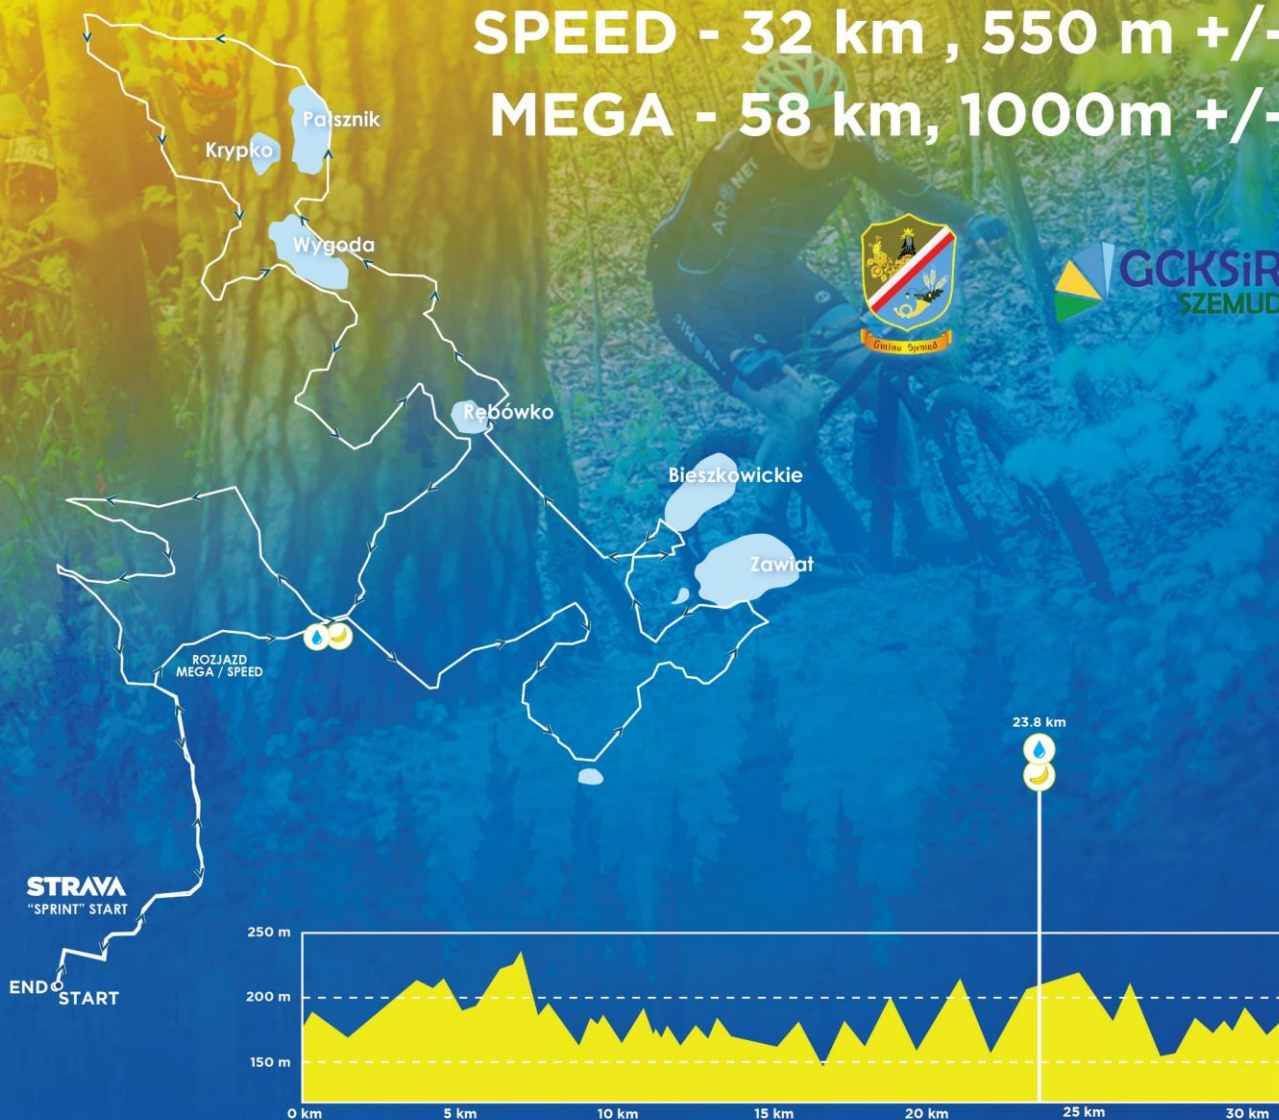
SPEED - 32 km , 550 m +/-
MEGA - 58 km, 1000m +/-

Gminu Szemud

GCKSiR
SZEMUD

Patsznik
Krypko
Wygoda
Rebówko
Bieszkowickie
Zawiat
ROZJAZD
MEGA / SPEED

STRAVA
"SPRINT" START

END
START

23.8 km

250 m
200 m
150 m

0 km
5 km
10 km
15 km
20 km
25 km
30 km